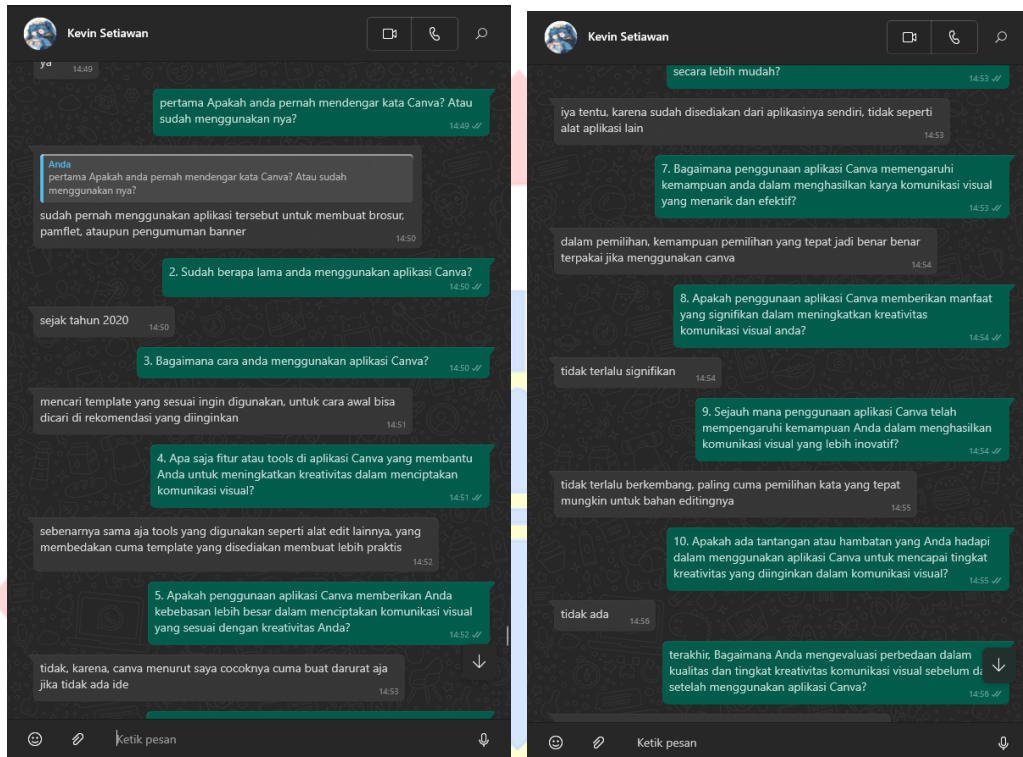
Kevin Setiawan

ya 14:49

pertama Apakah anda pernah mendengar kata Canva? Atau sudah menggunakan nya? 14:49

Anda
pertama Apakah anda pernah mendengar kata Canva? Atau sudah menggunakan nya?
sudah pernah menggunakan aplikasi tersebut untuk membuat brosur, pamflet, ataupun pengumuman banner 14:50

2. Sudah berapa lama anda menggunakan aplikasi Canva? 14:50

sejak tahun 2020 14:50

3. Bagaimana cara anda menggunakan aplikasi Canva? 14:50

mencari template yang sesuai ingin digunakan, untuk cara awal bisa dicari di rekomendasi yang diinginkan 14:51

4. Apa saja fitur atau tools di aplikasi Canva yang membantu Anda untuk meningkatkan kreativitas dalam menciptakan komunikasi visual? 14:51

sebenarnya sama aja tools yang digunakan seperti alat edit lainnya, yang membedakan cuma template yang disediakan membuat lebih praktis 14:52

5. Apakah penggunaan aplikasi Canva memberikan Anda kebebasan lebih besar dalam menciptakan komunikasi visual yang sesuai dengan kreativitas Anda? 14:52

tidak, karena, canva menurut saya cocoknya cuma buat darurat aja jika tidak ada ide 14:53

Ketik pesan

Kevin Setiawan

secara lebih mudah? 14:53

iya tentu, karena sudah disediakan dari aplikasinya sendiri, tidak seperti alat aplikasi lain 14:53

7. Bagaimana penggunaan aplikasi Canva memengaruhi kemampuan anda dalam menghasilkan karya komunikasi visual yang menarik dan efektif? 14:53

dalam pemilihan, kemampuan pemilihan yang tepat jadi benar benar terpakai jika menggunakan canva 14:54

8. Apakah penggunaan aplikasi Canva memberikan manfaat yang signifikan dalam meningkatkan kreativitas komunikasi visual anda? 14:54

tidak terlalu signifikan 14:54

9. Sejauh mana penggunaan aplikasi Canva telah mempengaruhi kemampuan Anda dalam menghasilkan komunikasi visual yang lebih inovatif? 14:54

tidak terlalu berkembang, paling cuma pemilihan kata yang tepat mungkin untuk bahan editingnya 14:55

10. Apakah ada tantangan atau hambatan yang Anda hadapi dalam menggunakan aplikasi Canva untuk mencapai tingkat kreativitas yang diinginkan dalam komunikasi visual? 14:55

tidak ada 14:56

terakhir, Bagaimana Anda mengevaluasi perbedaan dalam kualitas dan tingkat kreativitas komunikasi visual sebelum d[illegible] setelah menggunakan aplikasi Canva? 14:56

Ketik pesan